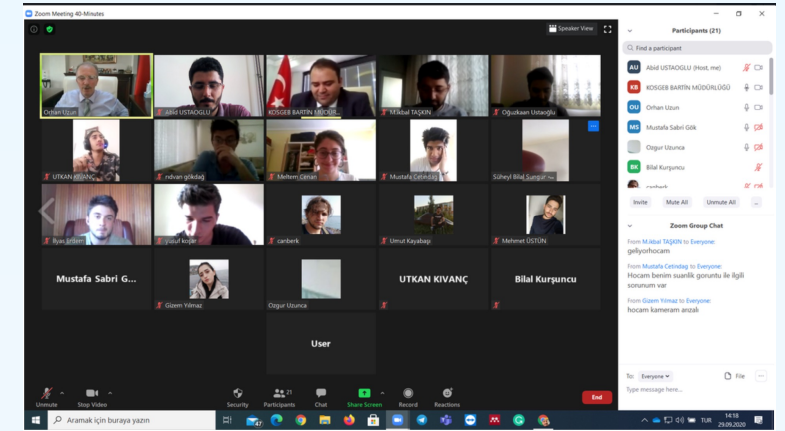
Zoom Meeting 40-Minutes

Speaker View

Orhan Uzun
Abid USTAOGLU
KOSGEB BARTIN MÜDÜR...
Mikbal TAŞKIN
Oğuzkaan Ustaoglu
UTKAN KIVANÇ
rıdvan gökdağ
Meltem Ceran
Mustafa Cetindag
Süheyl Bilal Sungur
İlyas Jirtimi
yusuf koçar
canberk
Umut Kayabaşı
Mehmet ÜSTÜN
Mustafa Sabri G...
Gizem Yılmaz
Ozgur Uzunca
UTKAN KIVANÇ
Bilal Kurşuncu
User

Participants (21)
Find a participant
AU Abid USTAOGLU (Host, me)
KB KOSGEB BARTIN MÜDÜRLÜĞÜ
OU Orhan Uzun
MS Mustafa Sabri Gök
Ozgur Uzunca
BK Bilal Kurşuncu
canberk

Invite
Mute All
Unmute All
...

Zoom Group Chat
From Mikbal TAŞKIN to Everyone:
geliyorhocam
From Mustafa Cetindag to Everyone:
Hocam benim suanlik goruntu ile ilgili sorunum var
From Gizem Yılmaz to Everyone:
hocam kameram arızalı

To: Everyone
File
Type message here...

Unmute
Stop Video
Security
21 Participants
Chat
Share Screen
Record
Reactions
End

Aramak için buraya yazın
47
TUR
14:18
29.09.2020